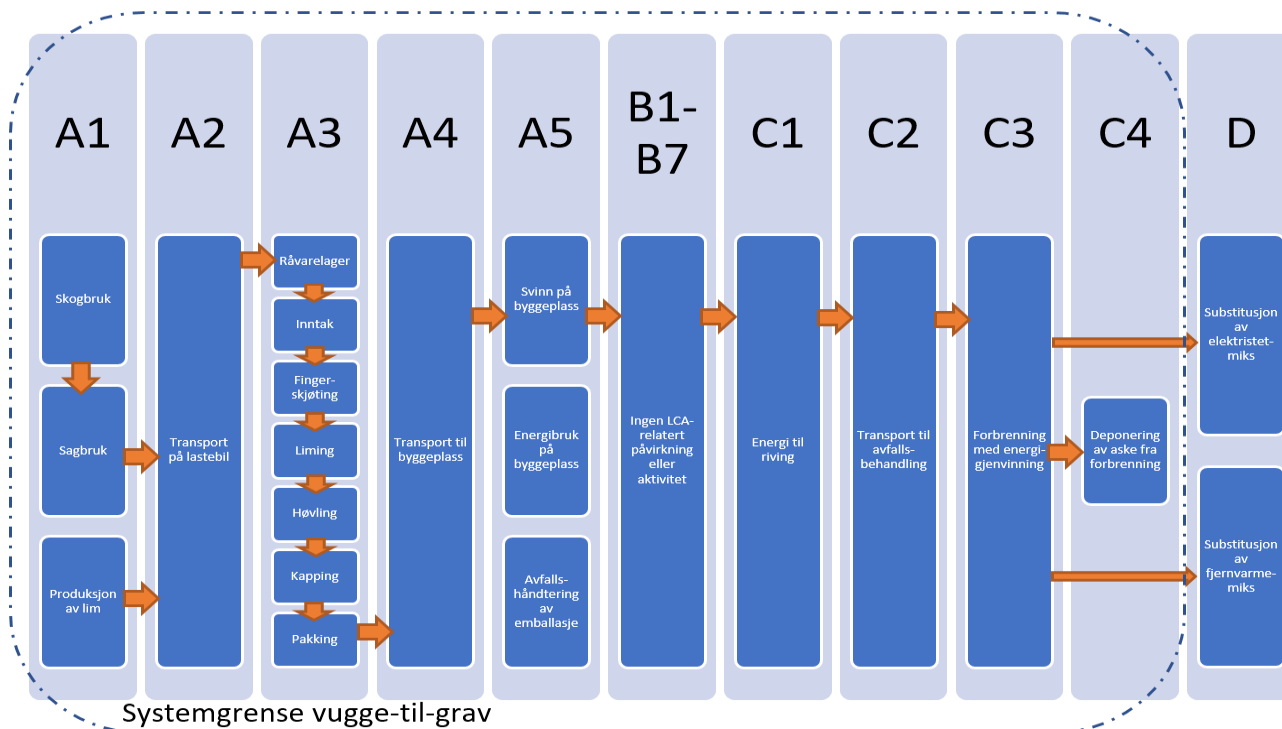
A1

Skogbruk

Sagbruk

Produksjon av lim

A2

Transport på lastebil

A3

Råvarelager

Inntak

Fingerskjøting

Liming

Høvling

Kapping

Pakking

A4

Transport til byggeplass

A5

Svinn på byggeplass

Energibruk på byggeplass

Avfallshåndtering av emballasje

B1-B7

Ingen LCA-relatert påvirkning eller aktivitet

C1

Energi til riving

C2

Transport til avfallsbehandling

C3

Forbrenning med energigjenvinning

C4

Deponering av aske fra forbrenning

D

Substitusjon av elektristetmiks

Substitusjon av fjernvarmemiks

Systemgrense vugge-til-grav